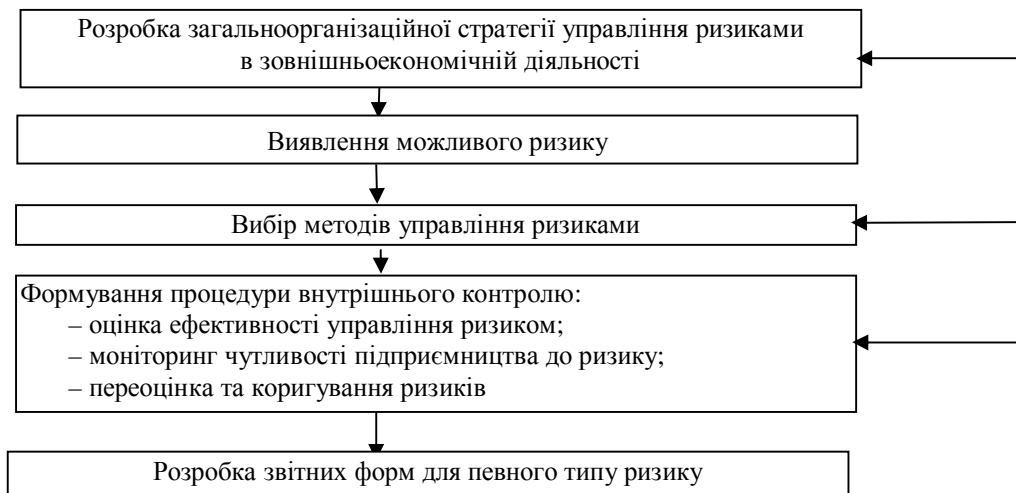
Розробка загальноорганізаційної стратегії управління ризиками в зовнішньоекономічній діяльності

Виявлення можливого ризику

Вибір методів управління ризиками

Формування процедури внутрішнього контролю:
– оцінка ефективності управління ризиком;
– моніторинг чутливості підприємництва до ризику;
– переоцінка та коригування ризиків

Розробка звітних форм для певного типу ризику